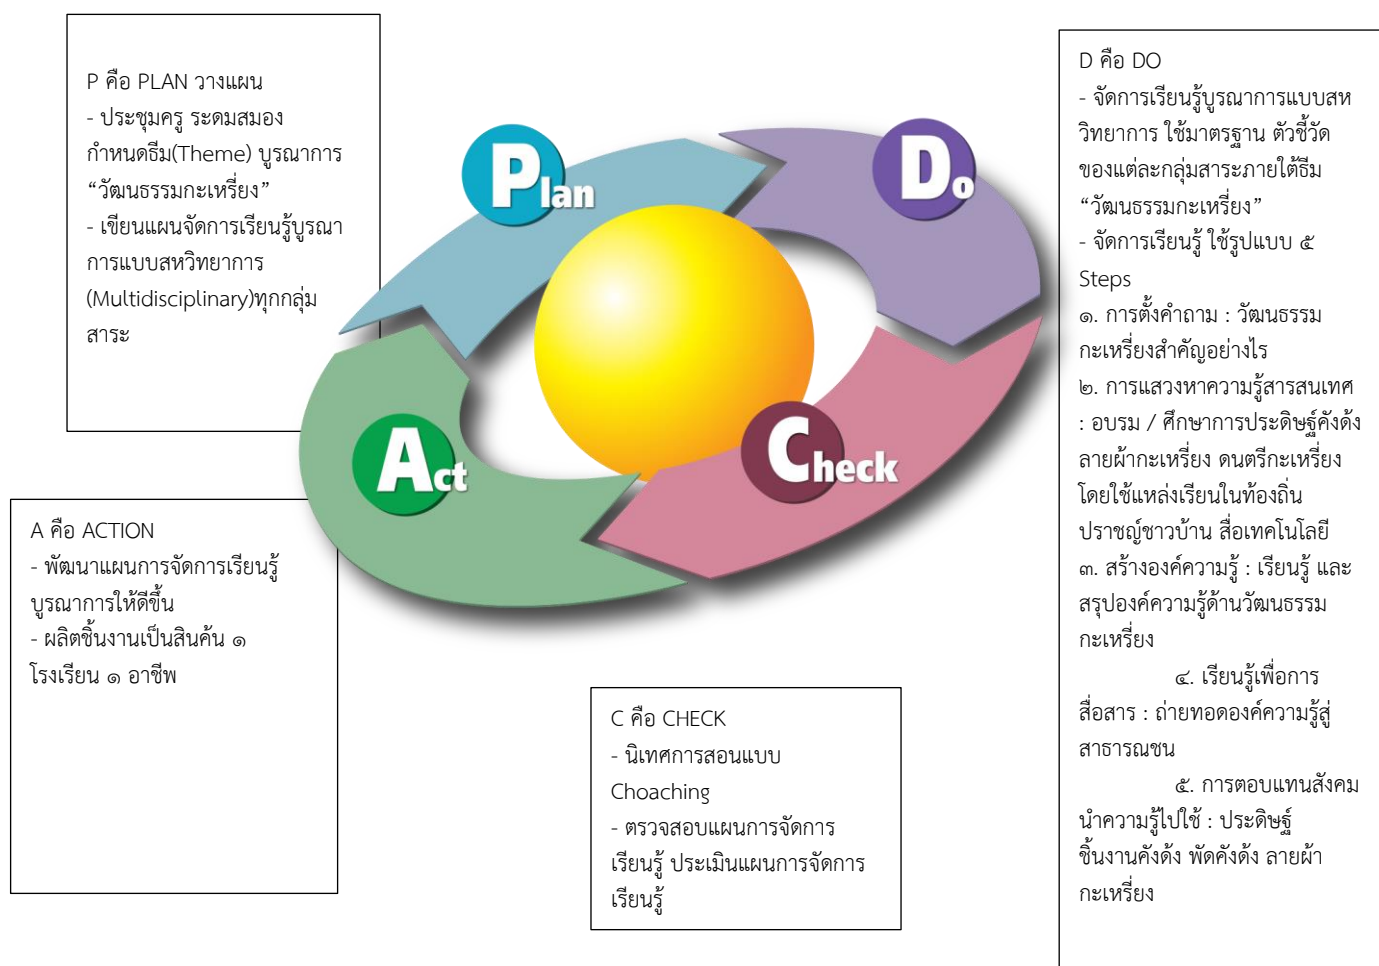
P คือ PLAN วางแผน
- ประชุมครู ระดมสมอง กำหนดธีม(Theme) บูรณาการ “วัฒนธรรมกะเหรี่ยง”
- เขียนแผนจัดการเรียนรู้บูรณาการแบบสหวิทยาการ (Multidisciplinary)ทุกกลุ่มสาระ

Plan

Do

Act

Check

D คือ DO
- จัดการเรียนรู้บูรณาการแบบสหวิทยาการ ใช้มาตรฐาน ตัวชี้วัดของแต่ละกลุ่มสาระภายใต้ธีม “วัฒนธรรมกะเหรี่ยง”
- จัดการเรียนรู้ ใช้รูปแบบ ๕ Steps
๑. การตั้งคำถาม : วัฒนธรรมกะเหรี่ยงสำคัญอย่างไร
๒. การแสวงหาความรู้สารสนเทศ : อบรม / ศึกษาการประดิษฐ์คังด้ง ลายผ้ากะเหรี่ยง ดนตรีกะเหรี่ยง โดยใช้แหล่งเรียนในท้องถิ่น ปราชญ์ชาวบ้าน สื่อเทคโนโลยี
๓. สร้างองค์ความรู้ : เรียนรู้ และสรุปองค์ความรู้ด้านวัฒนธรรมกะเหรี่ยง
๔. เรียนรู้เพื่อการสื่อสาร : ถ่ายทอดองค์ความรู้สู่สาธารณชน
๕. การตอบแทนสังคม นำความรู้ไปใช้ : ประดิษฐ์ชิ้นงานคังด้ง พัดคังด้ง ลายผ้ากะเหรี่ยง

A คือ ACTION
- พัฒนาแผนการจัดการเรียนรู้บูรณาการให้ดีขึ้น
- ผลิตชิ้นงานเป็นสินค้น ๑ โรงเรียน ๑ อาชีพ

C คือ CHECK
- นิเทศการสอนแบบ Choaching
- ตรวจสอบแผนการจัดการเรียนรู้ ประเมินแผนการจัดการเรียนรู้